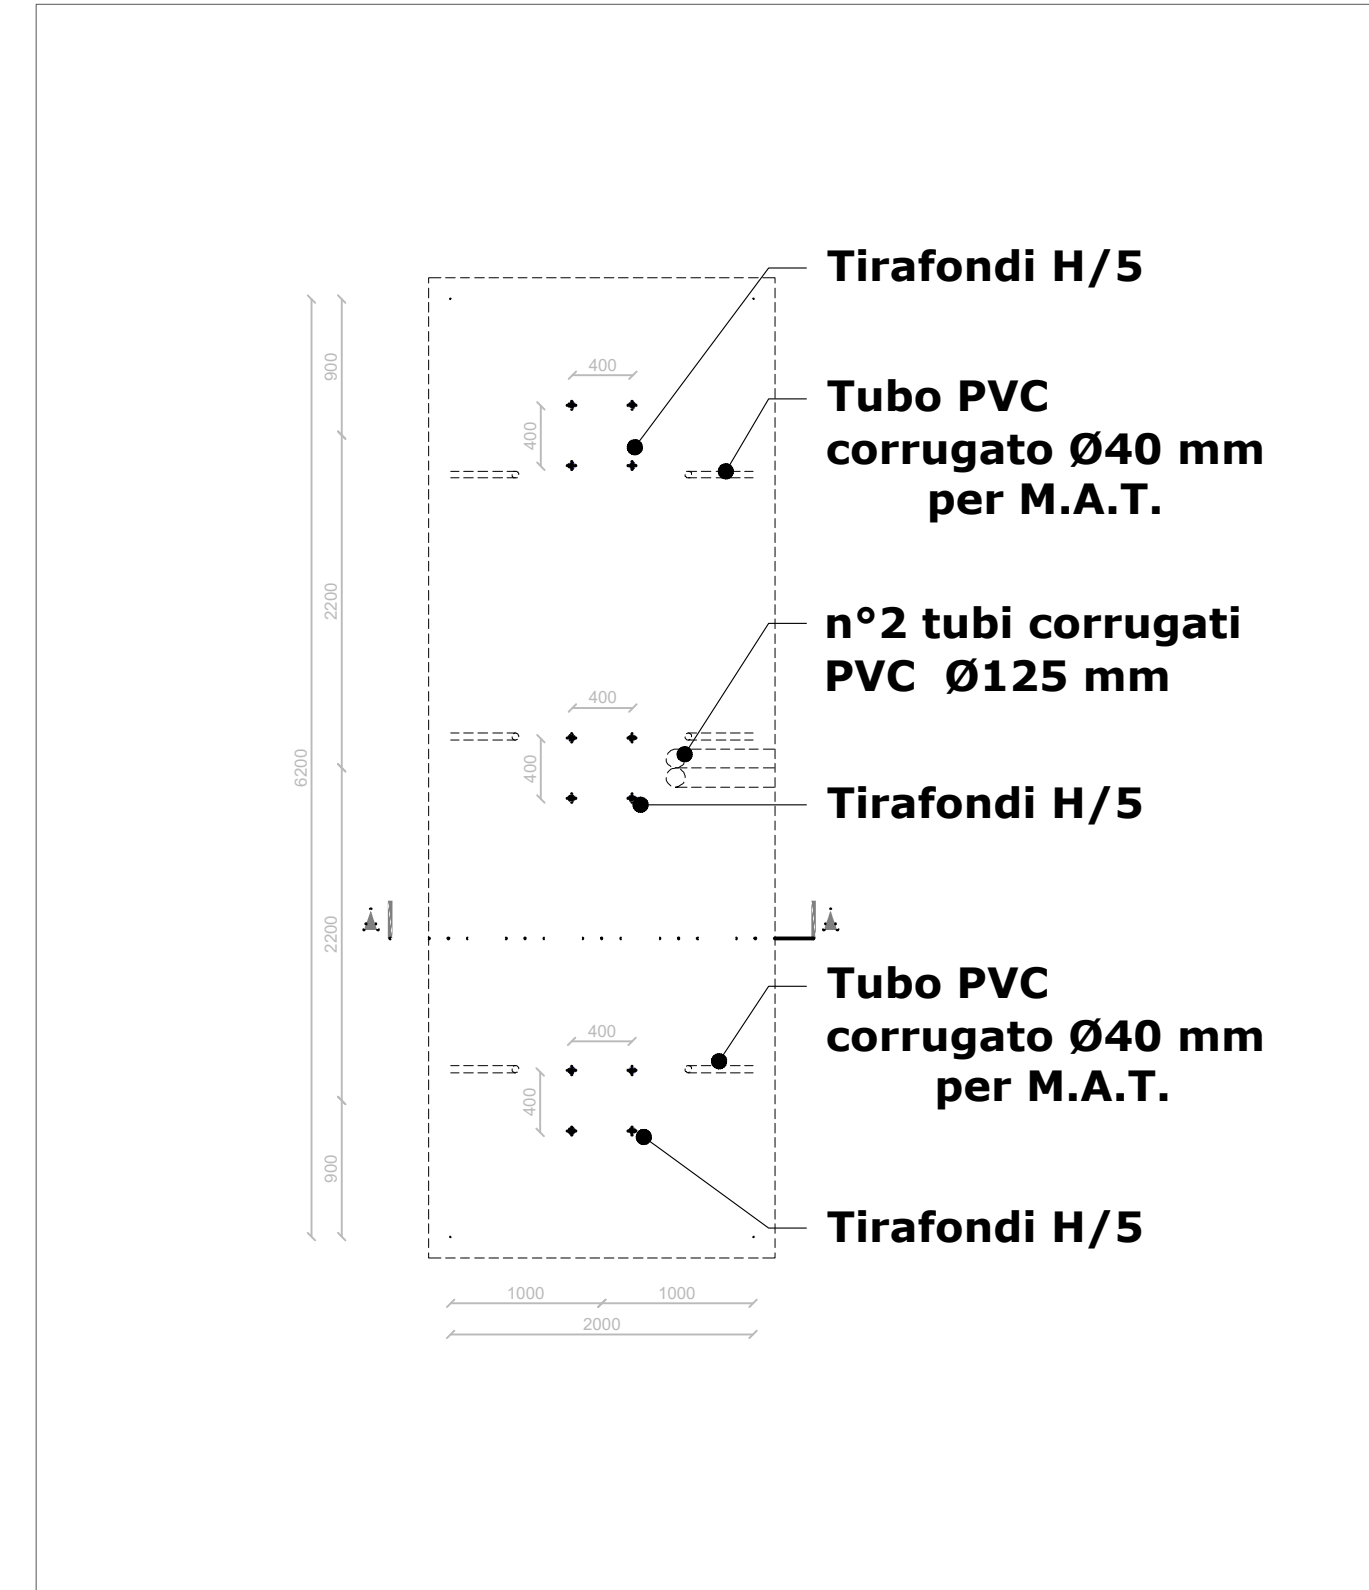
Tirafondi H/5

Tubo PVC corrugato Ø40 mm per M.A.T.

n°2 tubi corrugati PVC Ø125 mm

Tirafondi H/5

Tubo PVC corrugato Ø40 mm per M.A.T.

Tirafondi H/5

6200
900
2200
2200
900

400
400
400
400
400
400

A
A

1000
1000
2000